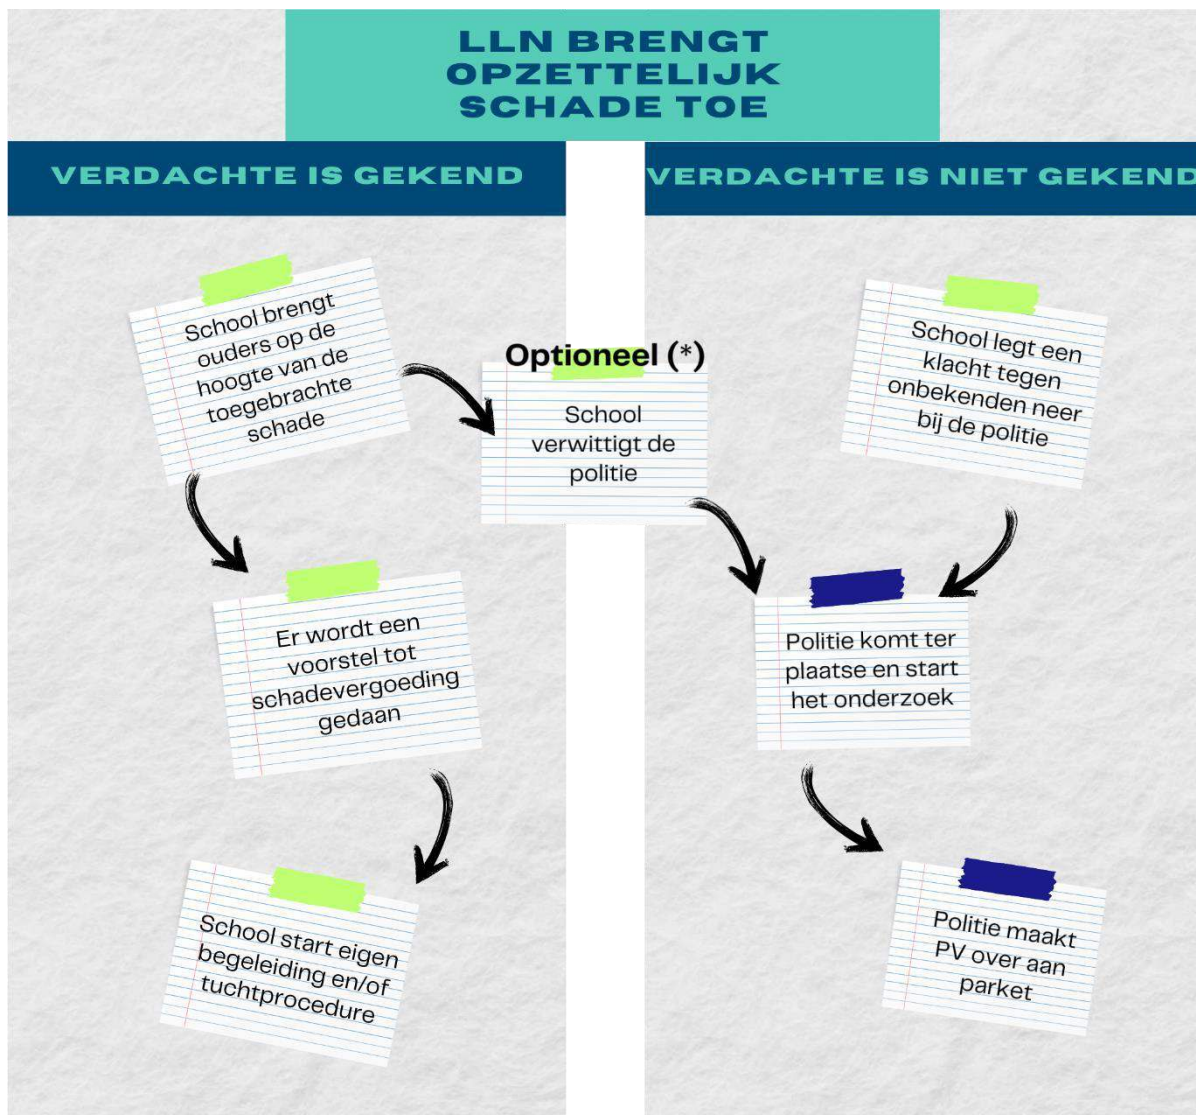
LLN BRENGT OPZETTELIJK SCHADE TOE

VERDACHTE IS GEKEND

School brengt ouders op de hoogte van de toegebrachte schade

Optioneel (*)

School verwittigt de politie

Er wordt een voorstel tot schadevergoeding gedaan

School start eigen begeleiding en/of tuchtprocedure

VERDACHTE IS NIET GEKEND

School legt een klacht tegen onbekenden neer bij de politie

Politie komt ter plaatse en start het onderzoek

Politie maakt PV over aan parket